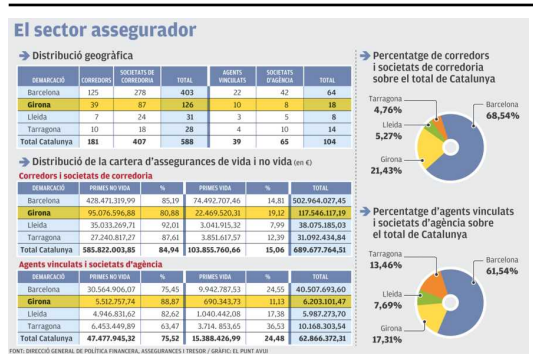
El sector assegurador

Distribució geogràfica

| DEMARCACIÓ | CORREDORS | SOCIETATS DE CORREDORIA | TOTAL | AGENTS VINCULATS | SOCIETATS D'AGÈNCIA | TOTAL |
|---|---|---|---|---|---|---|
| Barcelona | 125 | 278 | 403 | 22 | 42 | 64 |
| Girona | 39 | 87 | 126 | 10 | 8 | 18 |
| Lleida | 7 | 24 | 31 | 3 | 5 | 8 |
| Tarragona | 10 | 18 | 28 | 4 | 10 | 14 |
| Total Catalunya | 181 | 407 | 588 | 39 | 65 | 104 |

Distribució de la cartera d'assegurances de vida i no vida (en €)

Corredors i societats de corredoria

| DEMARCACIÓ | PRIMES NO VIDA | % | PRIMES VIDA | % | TOTAL |
|---|---|---|---|---|---|
| Barcelona | 428.471.319,99 | 85,19 | 74.492.707,46 | 14,81 | 502.964.027,45 |
| Girona | 95.076.596,88 | 80,88 | 22.469.520,31 | 19,12 | 117.546.117,19 |
| Lleida | 35.033.269,71 | 92,01 | 3.041.915,32 | 7,99 | 38.075.185,03 |
| Tarragona | 27.240.817,27 | 87,61 | 3.851.617,57 | 12,39 | 31.092.434,84 |
| Total Catalunya | 585.822.003,85 | 84,94 | 103.855.760,66 | 15,06 | 689.677.764,51 |

Agents vinculats i societats d'agència

| DEMARCACIÓ | PRIMES NO VIDA | % | PRIMES VIDA | % | TOTAL |
|---|---|---|---|---|---|
| Barcelona | 30.564.906,07 | 75,45 | 9.942.787,53 | 24,55 | 40.507.693,60 |
| Girona | 5.512.757,74 | 88,87 | 690.343,73 | 11,13 | 6.203.101,47 |
| Lleida | 4.946.831,62 | 82,62 | 1.040.442,08 | 17,38 | 5.987.273,70 |
| Tarragona | 6.453.449,89 | 63,47 | 3.714.853,65 | 36,53 | 10.168.303,54 |
| Total Catalunya | 47.477.945,32 | 75,52 | 15.388.426,99 | 24,48 | 62.866.372,31 |

FONT: DIRECCIÓ GENERAL DE POLÍTICA FINANCERA, ASSEGURANCES I TRESOR / GRÀFIC: EL PUNT AVUI

Percentatge de corredors i societats de corredoria sobre el total de Catalunya

Tarragona 4,76%
Lleida 5,27%
Girona 21,43%
Barcelona 68,54%

Percentatge d'agents vinculats i societats d'agència sobre el total de Catalunya

Tarragona 13,46%
Lleida 7,69%
Girona 17,31%
Barcelona 61,54%